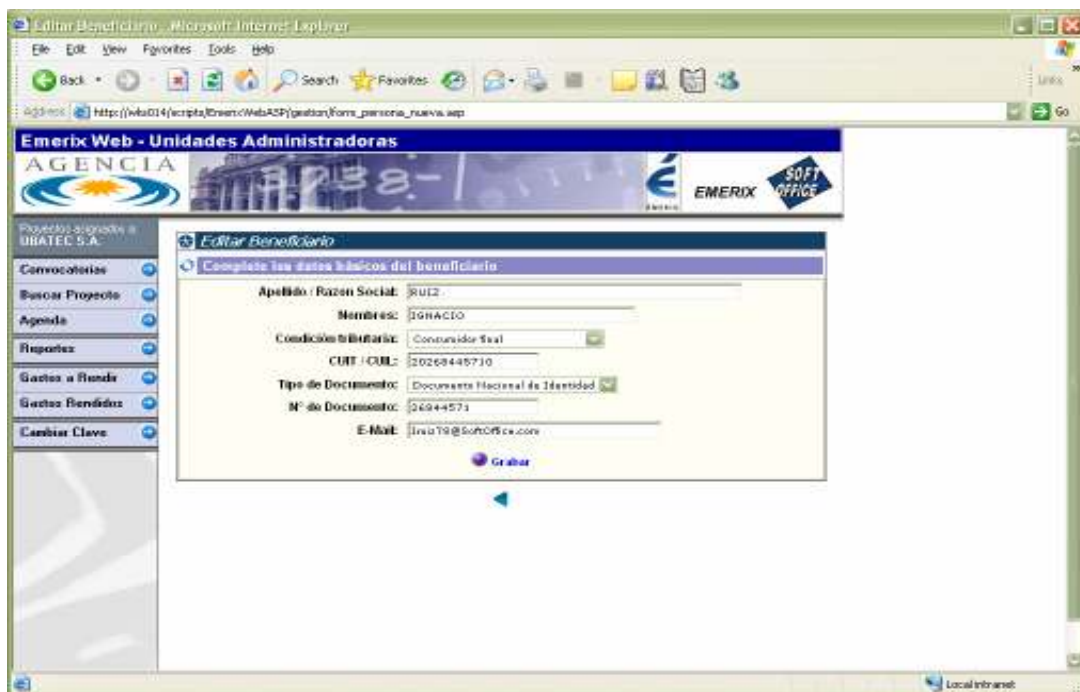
Editar Beneficiario - Microsoft Internet Explorer

File Edit View Favorites Tools Help

Back Search Favorites

Links

Address http://wks014/scripts/Emerix/WebASP/gestion/form_persona_nueva.asp

Go

Emerix Web - Unidades Administradoras

AGENCIA

EMERIX

SOFT OFFICE

Proyectos asignados a UBATEC S.A.

Convocatorias

Buscar Proyecto

Agenda

Reportes

Gastos a Rendir

Gastos Rendidos

Cambiar Clave

Editar Beneficiario

Complete los datos básicos del beneficiario

Apellido / Razon Social: RUIZ

Nombres: IGNACIO

Condición tributaria: Consumidor final

CUIT / CUIL: 20268445710

Tipo de Documento: Documento Nacional de Identidad

N° de Documento: 26844571

E-Mail: iruiz78@SoftOffice.com

Grabar

Local intranet